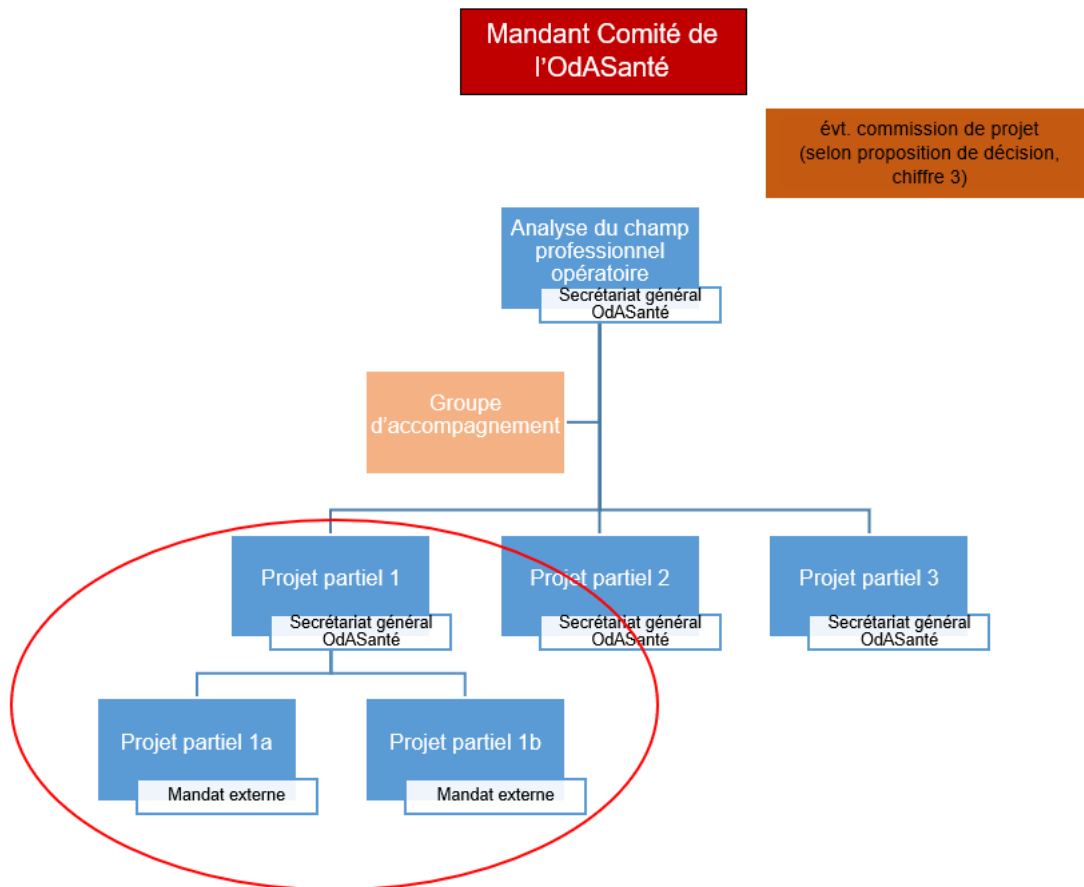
Mandant Comité de l'OdASanté

évt. commission de projet (selon proposition de décision, chiffre 3)

Analyse du champ professionnel opératoire

Secrétariat général OdASanté

Groupe d'accompagnement

Projet partiel 1

Secrétariat général OdASanté

Projet partiel 2

Secrétariat général OdASanté

Projet partiel 3

Secrétariat général OdASanté

Projet partiel 1a

Mandat externe

Projet partiel 1b

Mandat externe